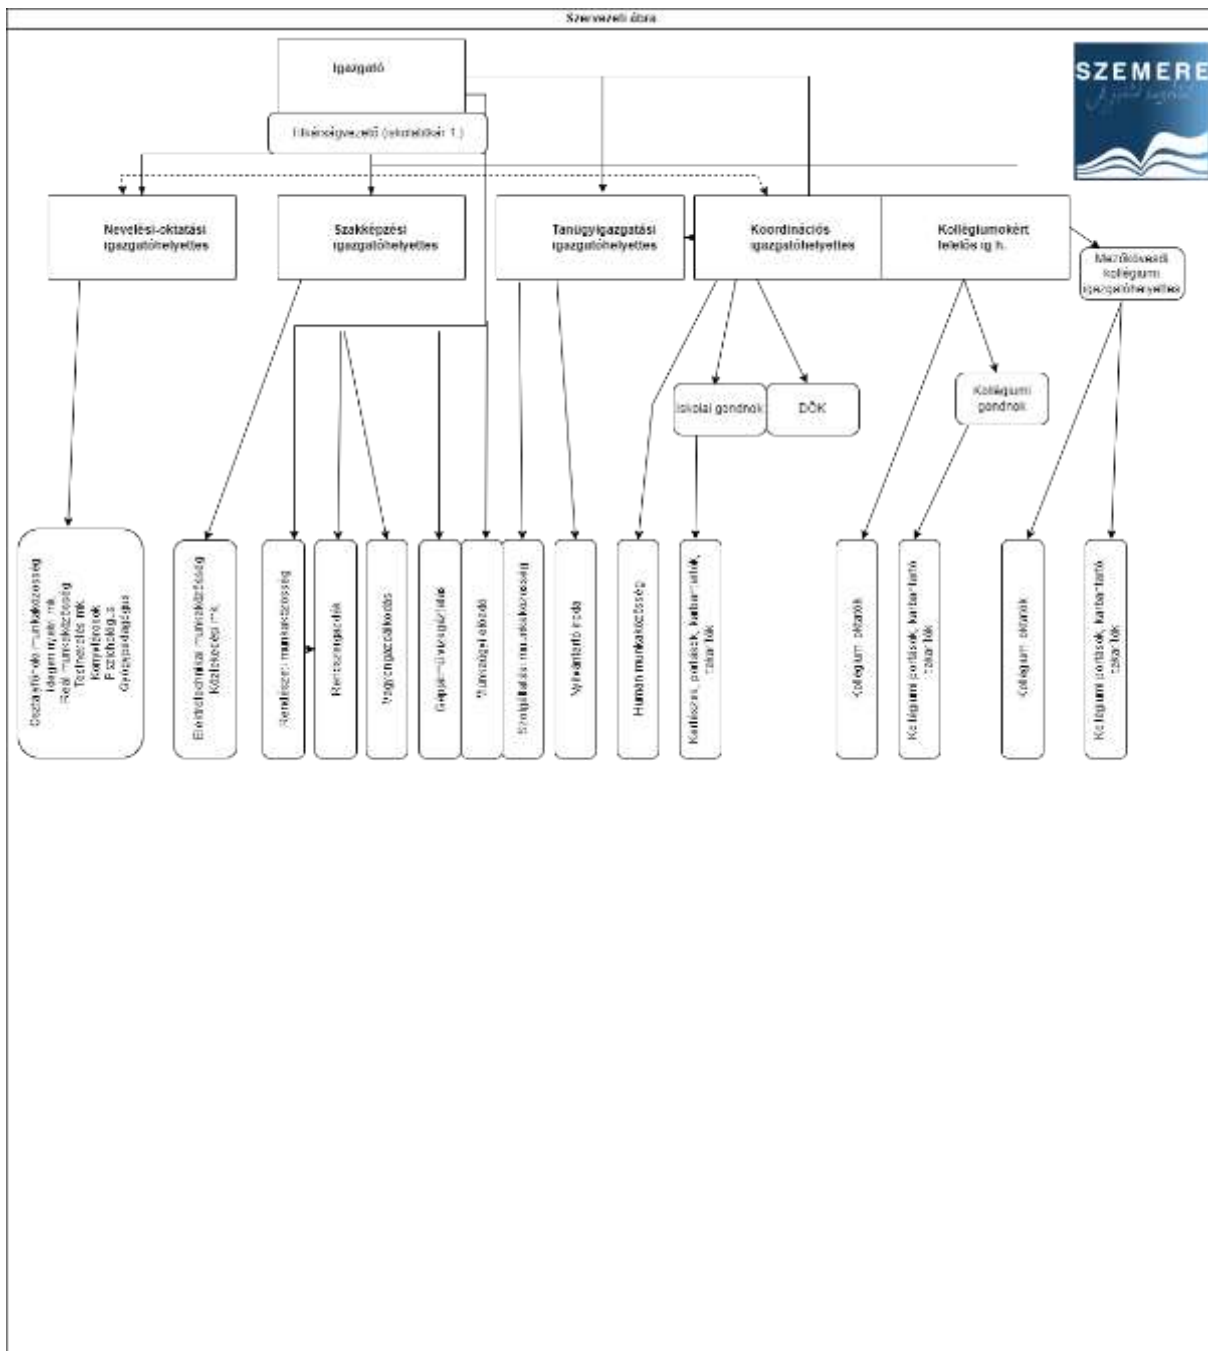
Szervezeti ábra

Igazgató

Minőségvezető (ekvivalens 1.)

SZEMERE

Nevelési-oktatási igazgatóhelyettes

Szakképzési igazgatóhelyettes

Tanügyigazgatási igazgatóhelyettes

Koordinációs igazgatóhelyettes

Kollégiumokért felelős ig.h.

Mezőkövesdi kollégium igazgatóhelyettes

Iskolai gondnok

DÖK

Kollégiumi gondnok

Osztályfőnöki munkaközösség
Idegen nyelvi mk.
Reál munkaközösség
Testnevelés mk.
Könyvtárosok
Pszichológus
Gyógypedagógus

Elektrotechnikai munkaközösség
Közlekedési mk.

Rendészeti munkaközösség

Rendszergazdák

Vagyongazdálkodás

Gépjárművezető/vizsga

Tanműhelyi oktatók

Szolgáltatási munkaközösség

Nyilvántartó iroda

Humán munkaközösség

Karbantartók, portások, takarítók

Kollégiumi oktatók

Kollégiumi portások, karbantartó takarítók

Kollégiumi oktatók

Kollégiumi portások, karbantartó takarítók